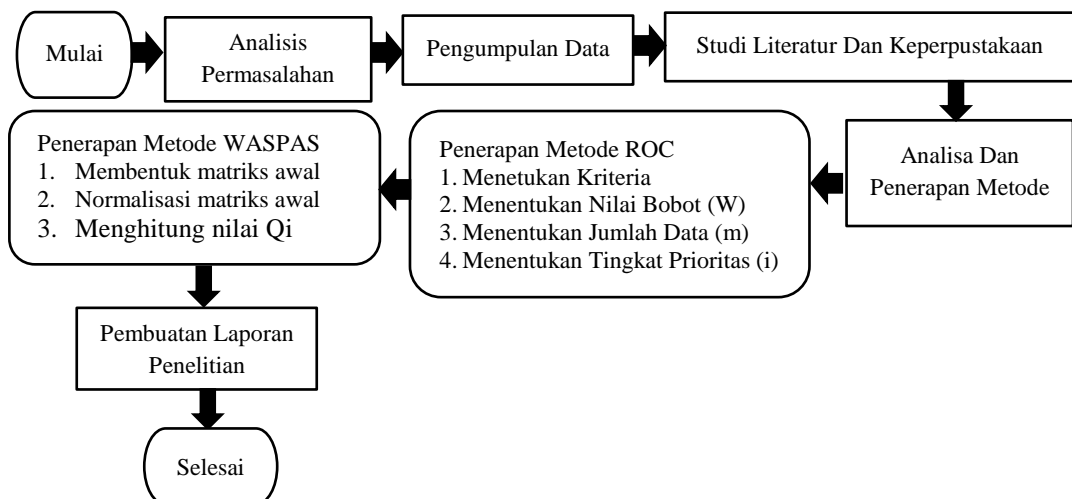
Mulai

Analisis Permasalahan

Pengumpulan Data

Studi Literatur Dan Keperpustakaan

Analisa Dan Penerapan Metode

Penerapan Metode ROC
1. Menetukan Kriteria
2. Menentukan Nilai Bobot (W)
3. Menentukan Jumlah Data (m)
4. Menentukan Tingkat Prioritas (i)

Penerapan Metode WASPAS
1. Membentuk matriks awal
2. Normalisasi matriks awal
3. Menghitung nilai Qi

Pembuatan Laporan Penelitian

Selesai